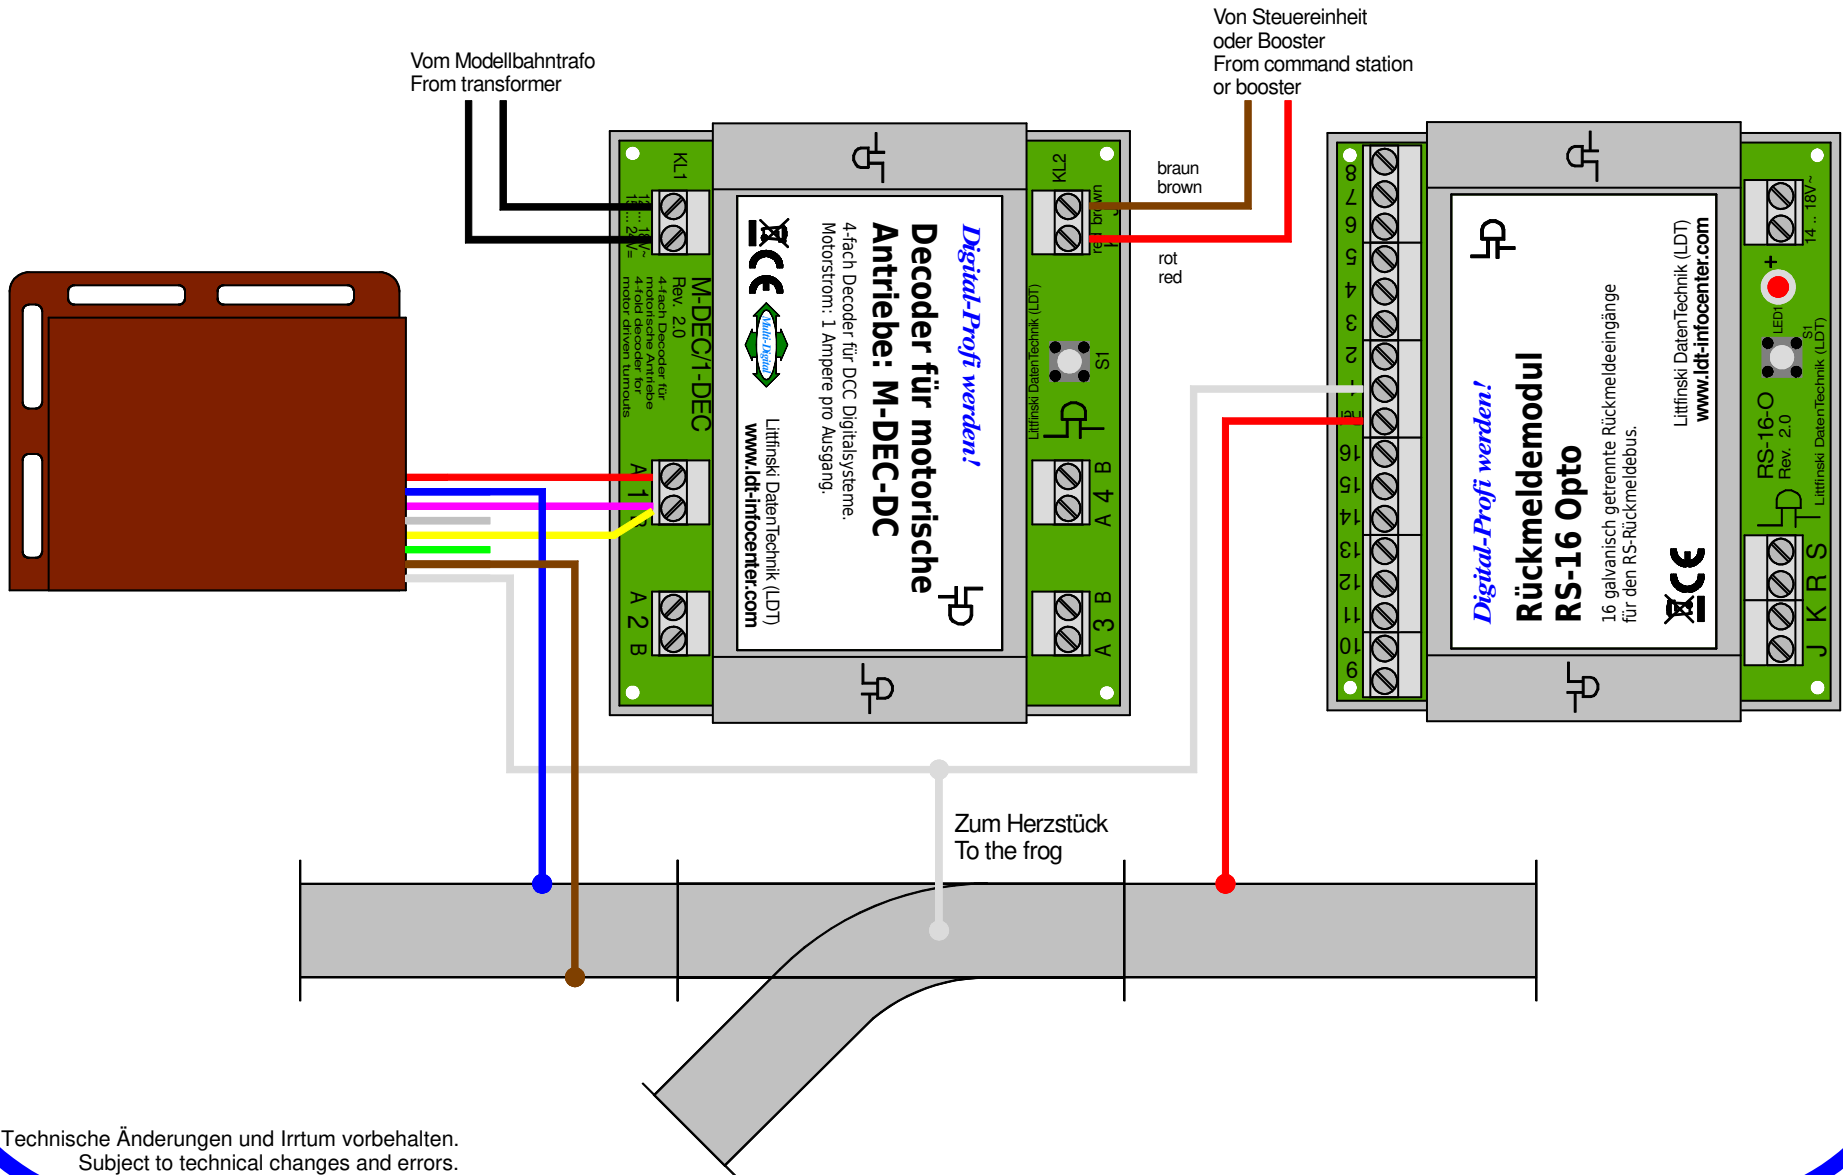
Vom Modellbahntrafo
From transformer

Von Steuereinheit
oder Booster
From command station
or booster

braun
brown

rot
red

KL1

KL2

12 ... 18V~
12 ... 24V=

brown
red

Digital-Profi werden!
Decoder für motorische Antriebe: M-DEC-DC
4-fach Decoder für DCC Digitalsysteme.
Motorstrom: 1 Ampere pro Ausgang.
Littfinski DatenTechnik (LDT)
www.ldt-infocenter.com

M-DEC/1-DEC
Rev. 2.0
4-fach Decoder für motorische Antriebe
4-fold decoder for motor driven turnouts

Littfinski DatenTechnik (LDT)
S1

A 1 B
A 2 B
A 4 B
A 3 B

8
7
6
5
4
3
2
1
16
15
14
13
12
11
10
9

Digital-Profi werden!
Rückmeldemodul
RS-16 Opto
16 galvanisch getrennte Rückmeldeeingänge für den RS-Rückmeldebus.
Littfinski DatenTechnik (LDT)
www.ldt-infocenter.com

14 .. 18V~
LED1
S1
RS-16-O
Rev. 2.0
Littfinski DatenTechnik (LDT)
J K R S

Zum Herzstück
To the frog

Technische Änderungen und Irrtum vorbehalten.
Subject to technical changes and errors.